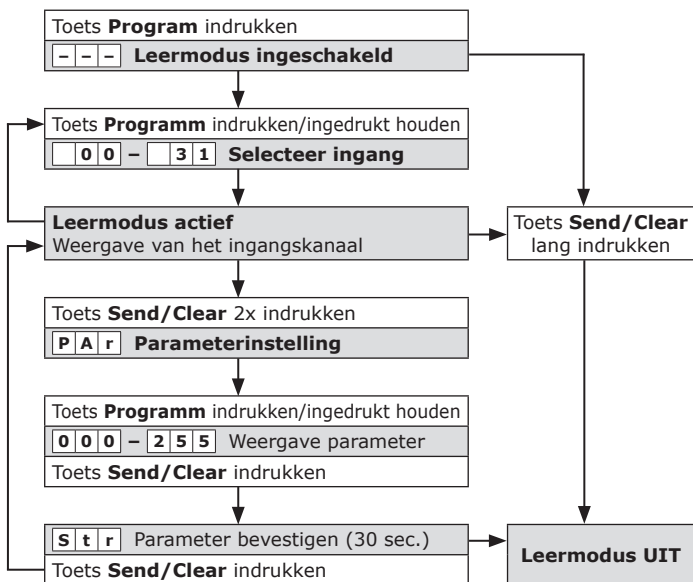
Toets **Program** indrukken

– – – **Leermodus ingeschakeld**

Toets **Programm** indrukken/ingedrukt houden

0 0 – 3 1 **Selecteer ingang**

**Leermodus actief**
Weergave van het ingangskanaal

Toets **Send/Clear** lang indrukken

Toets **Send/Clear** 2x indrukken

P A r **Parameterinstelling**

Toets **Programm** indrukken/ingedrukt houden

0 0 0 – 2 5 5 Weergave parameter

Toets **Send/Clear** indrukken

S t r Parameter bevestigen (30 sec.)

Toets **Send/Clear** indrukken

**Leermodus UIT**